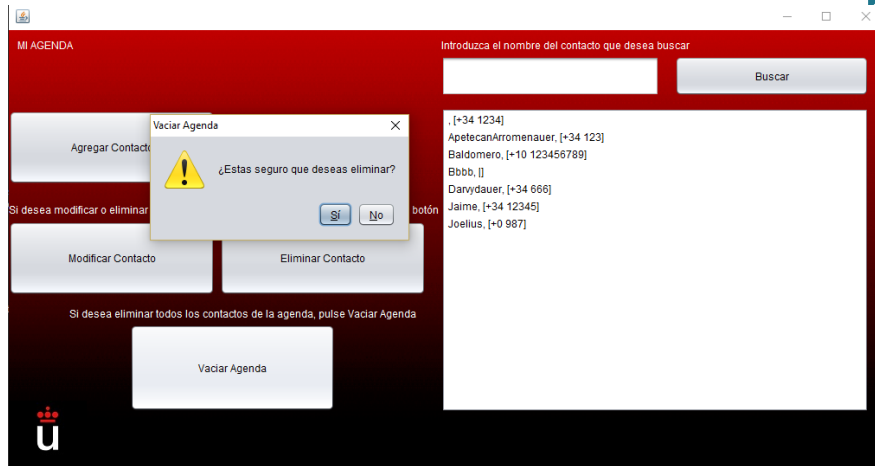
MI AGENDA

Introduzca el nombre del contacto que desea buscar

Buscar

Agregar Contacto

Vaciar Agenda

¿Estas seguro que deseas eliminar?

Sí

No

Si desea modificar o eliminar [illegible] botón

Modificar Contacto

Eliminar Contacto

Si desea eliminar todos los contactos de la agenda, pulse Vaciar Agenda

Vaciar Agenda

, [+34 1234]
ApetecanArromenauer, [+34 123]
Baldomero, [+10 123456789]
Bbbb, []
Darvydauer, [+34 666]
Jaime, [+34 12345]
Joelius, [+0 987]